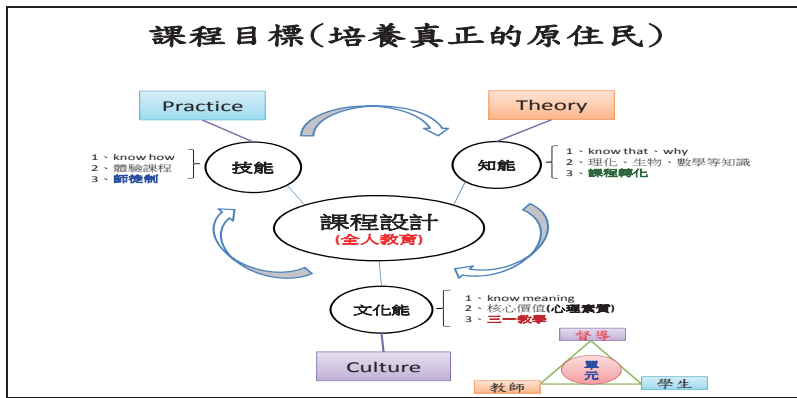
課程目標(培養真正的原住民)

Practice

Theory

1、know how
2、體驗課程
3、師徒制

技能

知能

1、know that、why
2、理化、生物、數學等知識
3、課程轉化

課程設計
(全人教育)

文化能

1、know meaning
2、核心價值(心靈素質)
3、三一教學

Culture

督導

單元

教師

學生